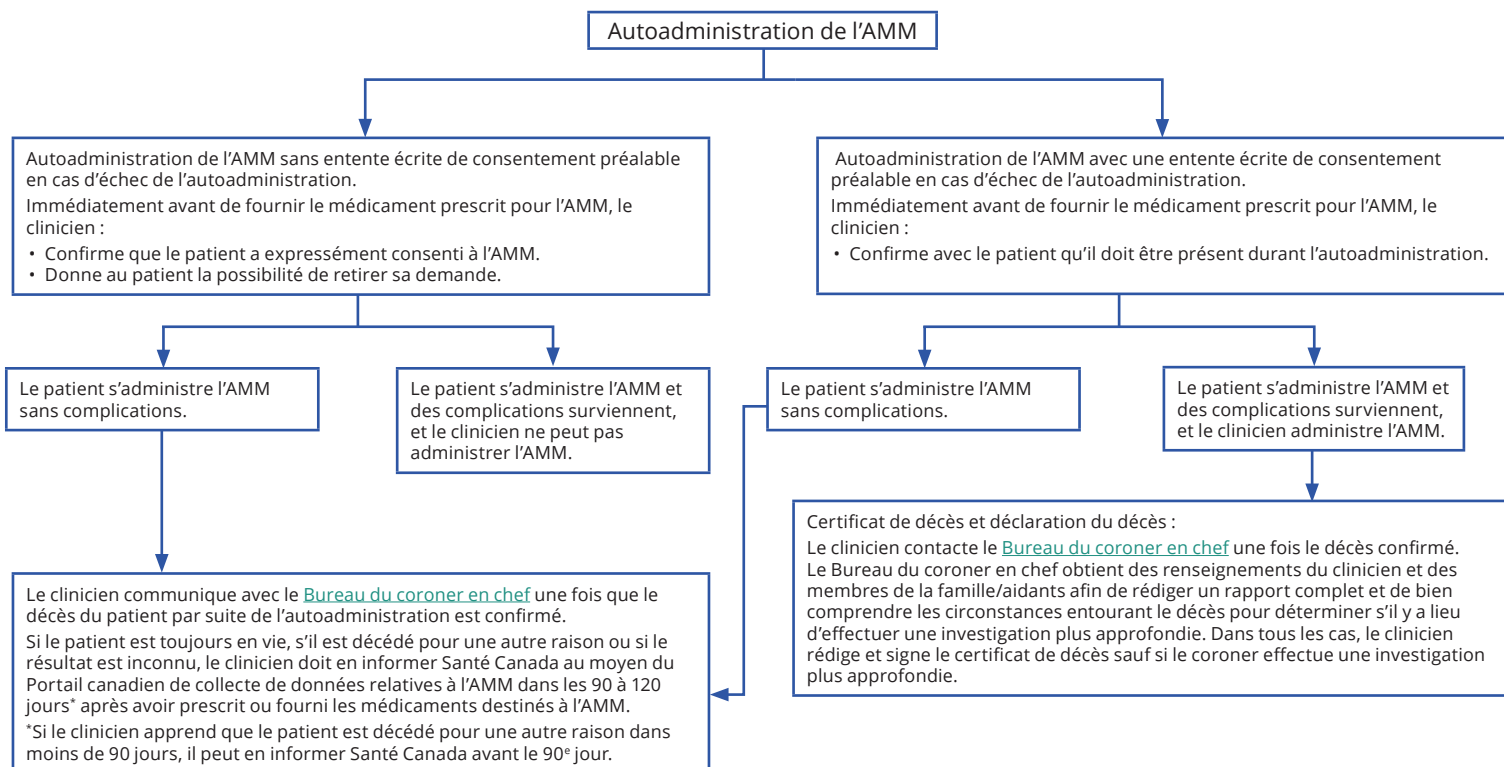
Autoadministration de l’AMM

Autoadministration de l’AMM sans entente écrite de consentement préalable en cas d’échec de l’autoadministration.

Immédiatement avant de fournir le médicament prescrit pour l’AMM, le clinicien :

• Confirme que le patient a expressément consenti à l’AMM.
• Donne au patient la possibilité de retirer sa demande.

Le patient s’administre l’AMM sans complications.

Le patient s’administre l’AMM et des complications surviennent, et le clinicien ne peut pas administrer l’AMM.

Le clinicien communique avec le Bureau du coroner en chef une fois que le décès du patient par suite de l’autoadministration est confirmé.

Si le patient est toujours en vie, s’il est décédé pour une autre raison ou si le résultat est inconnu, le clinicien doit en informer Santé Canada au moyen du Portail canadien de collecte de données relatives à l’AMM dans les 90 à 120 jours* après avoir prescrit ou fourni les médicaments destinés à l’AMM.

*Si le clinicien apprend que le patient est décédé pour une autre raison dans moins de 90 jours, il peut en informer Santé Canada avant le 90$^{e}$ jour.

Autoadministration de l’AMM avec une entente écrite de consentement préalable en cas d’échec de l’autoadministration.

Immédiatement avant de fournir le médicament prescrit pour l’AMM, le clinicien :

• Confirme avec le patient qu’il doit être présent durant l’autoadministration.

Le patient s’administre l’AMM sans complications.

Le patient s’administre l’AMM et des complications surviennent, et le clinicien administre l’AMM.

Certificat de décès et déclaration du décès :

Le clinicien contacte le Bureau du coroner en chef une fois le décès confirmé. Le Bureau du coroner en chef obtient des renseignements du clinicien et des membres de la famille/aidants afin de rédiger un rapport complet et de bien comprendre les circonstances entourant le décès pour déterminer s’il y a lieu d’effectuer une investigation plus approfondie. Dans tous les cas, le clinicien rédige et signe le certificat de décès sauf si le coroner effectue une investigation plus approfondie.